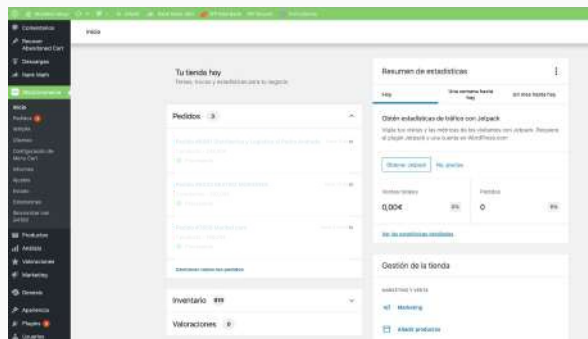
Comentarios
Recover Abandoned Cart
Descargas
Rank Math
Inicio
Pedidos
Informes
Ajustes
Estado
Extensiones
Productos
Análisis
Valoraciones
Marketing
Elementor
Apariencia
Plugins
Usuarios

Inicio

Tu tienda hoy
Tareas, trucos y estadísticas para tu negocio

Pedidos 3

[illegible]
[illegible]
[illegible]

Gestionar todos los pedidos

Inventario

Valoraciones 0

Resumen de estadísticas

Hoy
Una semana hasta hoy
En una fecha hoy

Obtén estadísticas de tráfico con Jetpack
Mira tus visitas y las métricas de los visitantes con Jetpack. Requiere el plugin Jetpack y una cuenta en WordPress.com

Obtener Jetpack
No, gracias

Ventas totales
0,00€
0%

Pedidos
0
0%

Ver las estadísticas detalladas

Gestión de la tienda

MARKETING Y VENTA

Marketing

Añadir productos